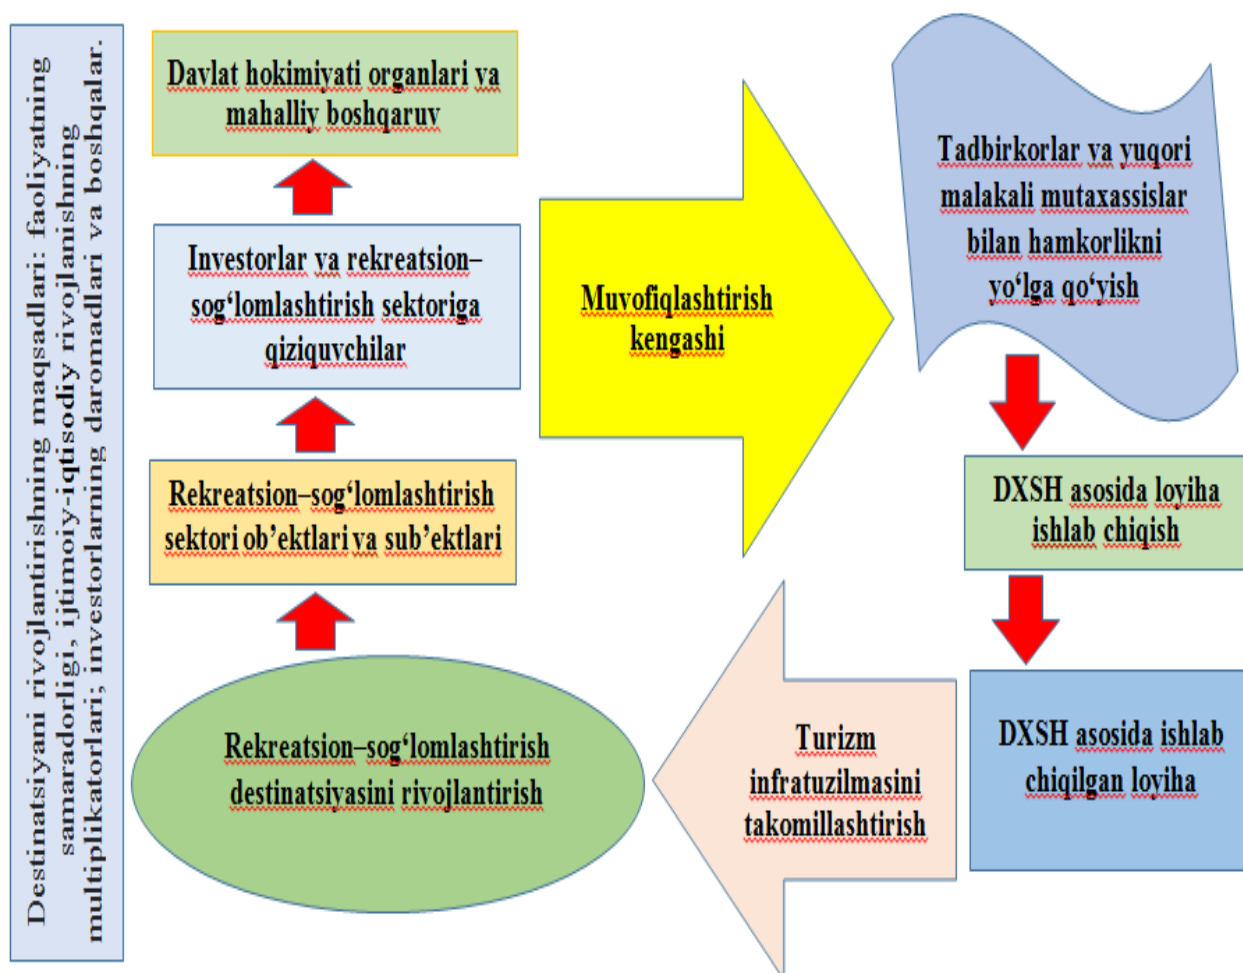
Destinatsiyani rivojlantirishning maqsadlari: faoliyatning samaradorligi, ijtimoiy-iqtisodiy rivojlanishning multiplikatorlari; investorlarning daromadlari va boshqalar.

Davlat hokimiyati organlari va mahalliy boshqaruv

Investorlar va rekreatsion–sog'lomlashtirish sektoriga qiziquvchilar

Rekreatsion–sog'lomlashtirish sektori ob'ektlari va sub'ektlari

Rekreatsion–sog'lomlashtirish destinatsiyasini rivojlantirish

Muvofiqlashtirish kengashi

Tadbirkorlar va yuqori malakali mutaxassislar bilan hamkorlikni yo'lga qo'yish

DXSH asosida loyiha ishlab chiqish

DXSH asosida ishlab chiqilgan loyiha

Turizm infratuzilmasini takomillashtirish